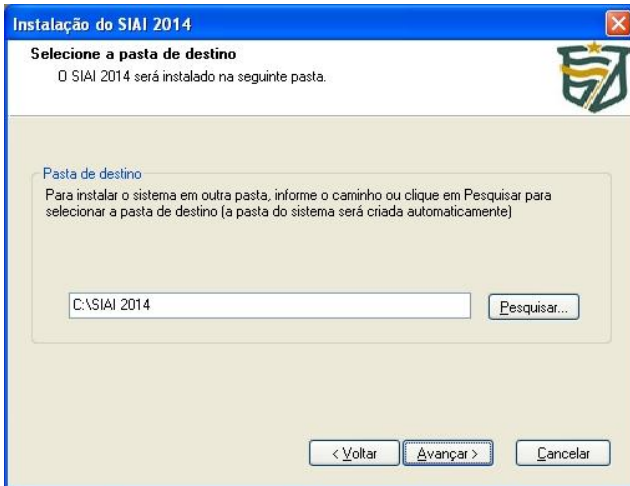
Instalação do SIAI 2014

Selecione a pasta de destino
O SIAI 2014 será instalado na seguinte pasta.

Pasta de destino
Para instalar o sistema em outra pasta, informe o caminho ou clique em Pesquisar para selecionar a pasta de destino (a pasta do sistema será criada automaticamente)

C:\SIAI 2014

Pesquisar...

< Voltar

Avançar >

Cancelar